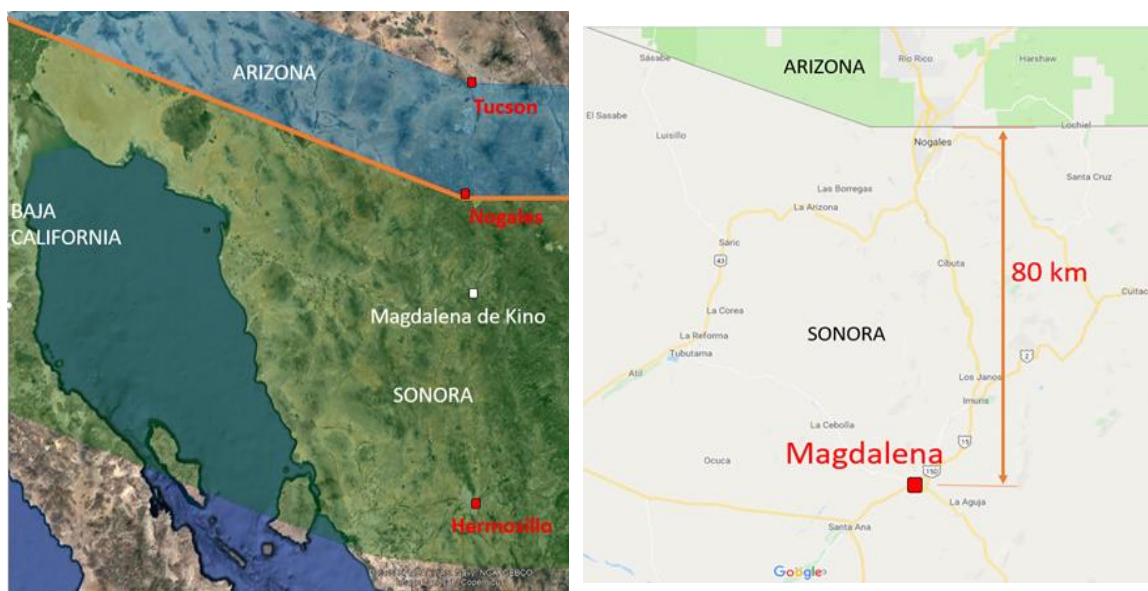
ARIZONA

Tucson

BAJA CALIFORNIA

Nogales

Magdalena de Kino

SONORA

Hermosillo

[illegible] NOAA, GEBCO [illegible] Copernicus

ARIZONA

Sasabe

Rio Rico

Harshaw

El Sasabe

Luisillo

Nogales

Lochiel

Las Borregas

Santa Cruz

La Arizona

Saric

43

Cibuta

80 km

Cuitac

La Corea

SONORA

La Reforma

Tubutama

2

Atil

Los Janos

Imuris

La Cebolla

15

Magdalena

Ocuca

15D

La Aguja

Santa Ana

Google